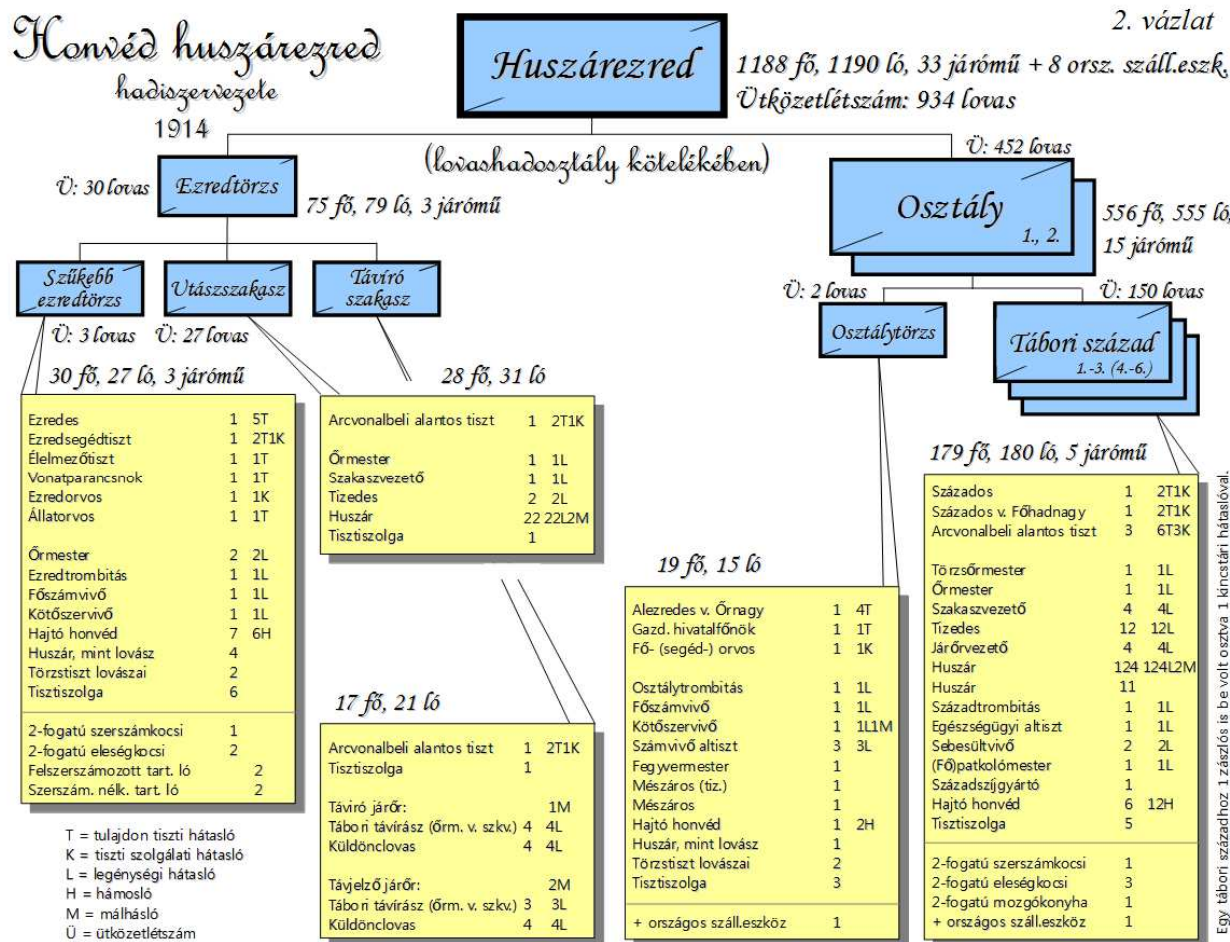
Honvéd huszárezred
hadiszervezete
1914

2. vázlat

Huszárezred

1188 fő, 1190 ló, 33 jármű + 8 orsz. száll.eszk.
Ütközetlétszám: 934 lovas

(lovashadosztály kötelékében)

Ü: 30 lovas
Ezredtörzs
75 fő, 79 ló, 3 jármű

Ü: 452 lovas
Osztály
1., 2.
556 fő, 555 ló,
15 jármű

Szűkebb ezredtörzs
Utászszakasz
Távíró szakasz

Ü: 3 lovas
Ü: 27 lovas

Ü: 2 lovas
Ü: 150 lovas
Osztálytörzs
Tábori század
1.-3. (4.-6.)

30 fő, 27 ló, 3 jármű

| | | |
|---|---|---|
| Ezredes | 1 | 5T |
| Ezredsegédtiszt | 1 | 2T1K |
| Élelmezőtiszt | 1 | 1T |
| Vonatparancsnok | 1 | 1T |
| Ezredorvos | 1 | 1K |
| Állatorvos | 1 | 1T |
| Őrmester | 2 | 2L |
| Ezredtrombitás | 1 | 1L |
| Főszámvivő | 1 | 1L |
| Kötőszervivő | 1 | 1L |
| Hajtó honvéd | 7 | 6H |
| Huszár, mint lovász | 4 | |
| Törzstiszt lovászai | 2 | |
| Tisztiszolga | 6 | |
| 2-fogatú szerszámkocsi | 1 | |
| 2-fogatú eleségkocsi | 2 | |
| Felszerszámozott tart. ló | 2 | |
| Szerszám. nélk. tart. ló | 2 | |

28 fő, 31 ló

| | | |
|---|---|---|
| Arcvonalbeli alantos tiszt | 1 | 2T1K |
| Őrmester | 1 | 1L |
| Szakaszvezető | 1 | 1L |
| Tizedes | 2 | 2L |
| Huszár | 22 | 22L2M |
| Tisztiszolga | 1 | |

17 fő, 21 ló

| | | |
|---|---|---|
| Arcvonalbeli alantos tiszt | 1 | 2T1K |
| Tisztiszolga | 1 | |
| Távíró járőr: | | 1M |
| Tábori távírász (őrm. v. szkv.) | 4 | 4L |
| Küldönclovas | 4 | 4L |
| Távjelző járőr: | | 2M |
| Tábori távírász (őrm. v. szkv.) | 3 | 3L |
| Küldönclovas | 4 | 4L |

19 fő, 15 ló

| | | |
|---|---|---|
| Alezredes v. Őrnagy | 1 | 4T |
| Gazd. hivatalfőnök | 1 | 1T |
| Fő- (segéd-) orvos | 1 | 1K |
| Osztálytrombitás | 1 | 1L |
| Főszámvivő | 1 | 1L |
| Kötőszervivő | 1 | 1L1M |
| Számvivő altiszt | 3 | 3L |
| Fegyvermester | 1 | |
| Mészáros (tiz.) | 1 | |
| Mészáros | 1 | |
| Hajtó honvéd | 1 | 2H |
| Huszár, mint lovász | 1 | |
| Törzstiszt lovászai | 2 | |
| Tisztiszolga | 3 | |
| + országos száll.eszköz | 1 | |

179 fő, 180 ló, 5 jármű

| | | |
|---|---|---|
| Százados | 1 | 2T1K |
| Százados v. Főhadnagy | 1 | 2T1K |
| Arcvonalbeli alantos tiszt | 3 | 6T3K |
| Törzsőrmester | 1 | 1L |
| Őrmester | 1 | 1L |
| Szakaszvezető | 4 | 4L |
| Tizedes | 12 | 12L |
| Járőrvezető | 4 | 4L |
| Huszár | 124 | 124L2M |
| Huszár | 11 | |
| Századtrombitás | 1 | 1L |
| Egészségügyi altiszt | 1 | 1L |
| Sebesültvivő | 2 | 2L |
| (Fő)patkolómester | 1 | 1L |
| Századszíjgyártó | 1 | |
| Hajtó honvéd | 6 | 12H |
| Tisztiszolga | 5 | |
| 2-fogatú szerszámkocsi | 1 | |
| 2-fogatú eleségkocsi | 3 | |
| 2-fogatú mozgókonyha | 1 | |
| + országos száll.eszköz | 1 | |

T = tulajdon tiszti hátasló
K = tiszti szolgálati hátasló
L = legénységi hátasló
H = hámosló
M = málhásló
Ü = ütközetlétszám

Egy tábori századhoz 1 zászlós is be volt osztva 1 kincstári hátaslóval.